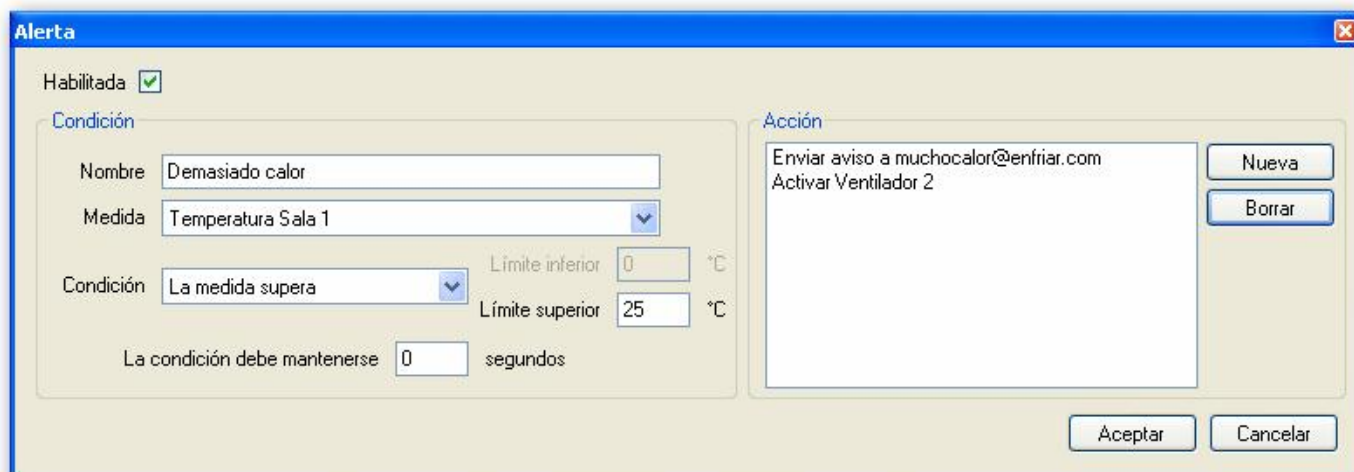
Alerta

Habilitada

Condición

Nombre Demasiado calor

Medida Temperatura Sala 1

Límite inferior 0 °C

Condición La medida supera

Límite superior 25 °C

La condición debe mantenerse 0 segundos

Acción

Enviar aviso a muchocalor@enfriar.com
Activar Ventilador 2

Nueva

Borrar

Aceptar

Cancelar